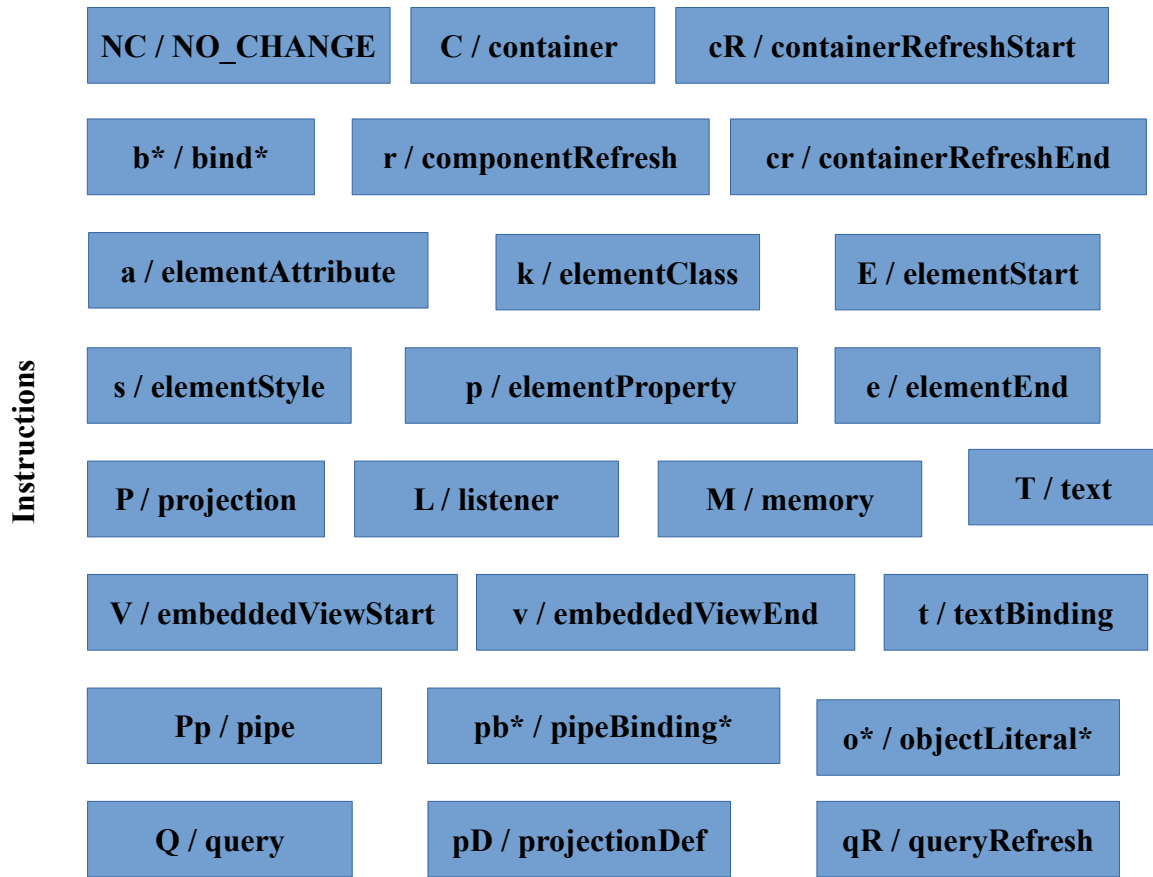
Instructions

NC / NO_CHANGE

C / container

cR / containerRefreshStart

b* / bind*

r / componentRefresh

cr / containerRefreshEnd

a / elementAttribute

k / elementClass

E / elementStart

s / elementStyle

p / elementProperty

e / elementEnd

P / projection

L / listener

M / memory

T / text

V / embeddedViewStart

v / embeddedViewEnd

t / textBinding

Pp / pipe

pb* / pipeBinding*

o* / objectLiteral*

Q / query

pD / projectionDef

qR / queryRefresh